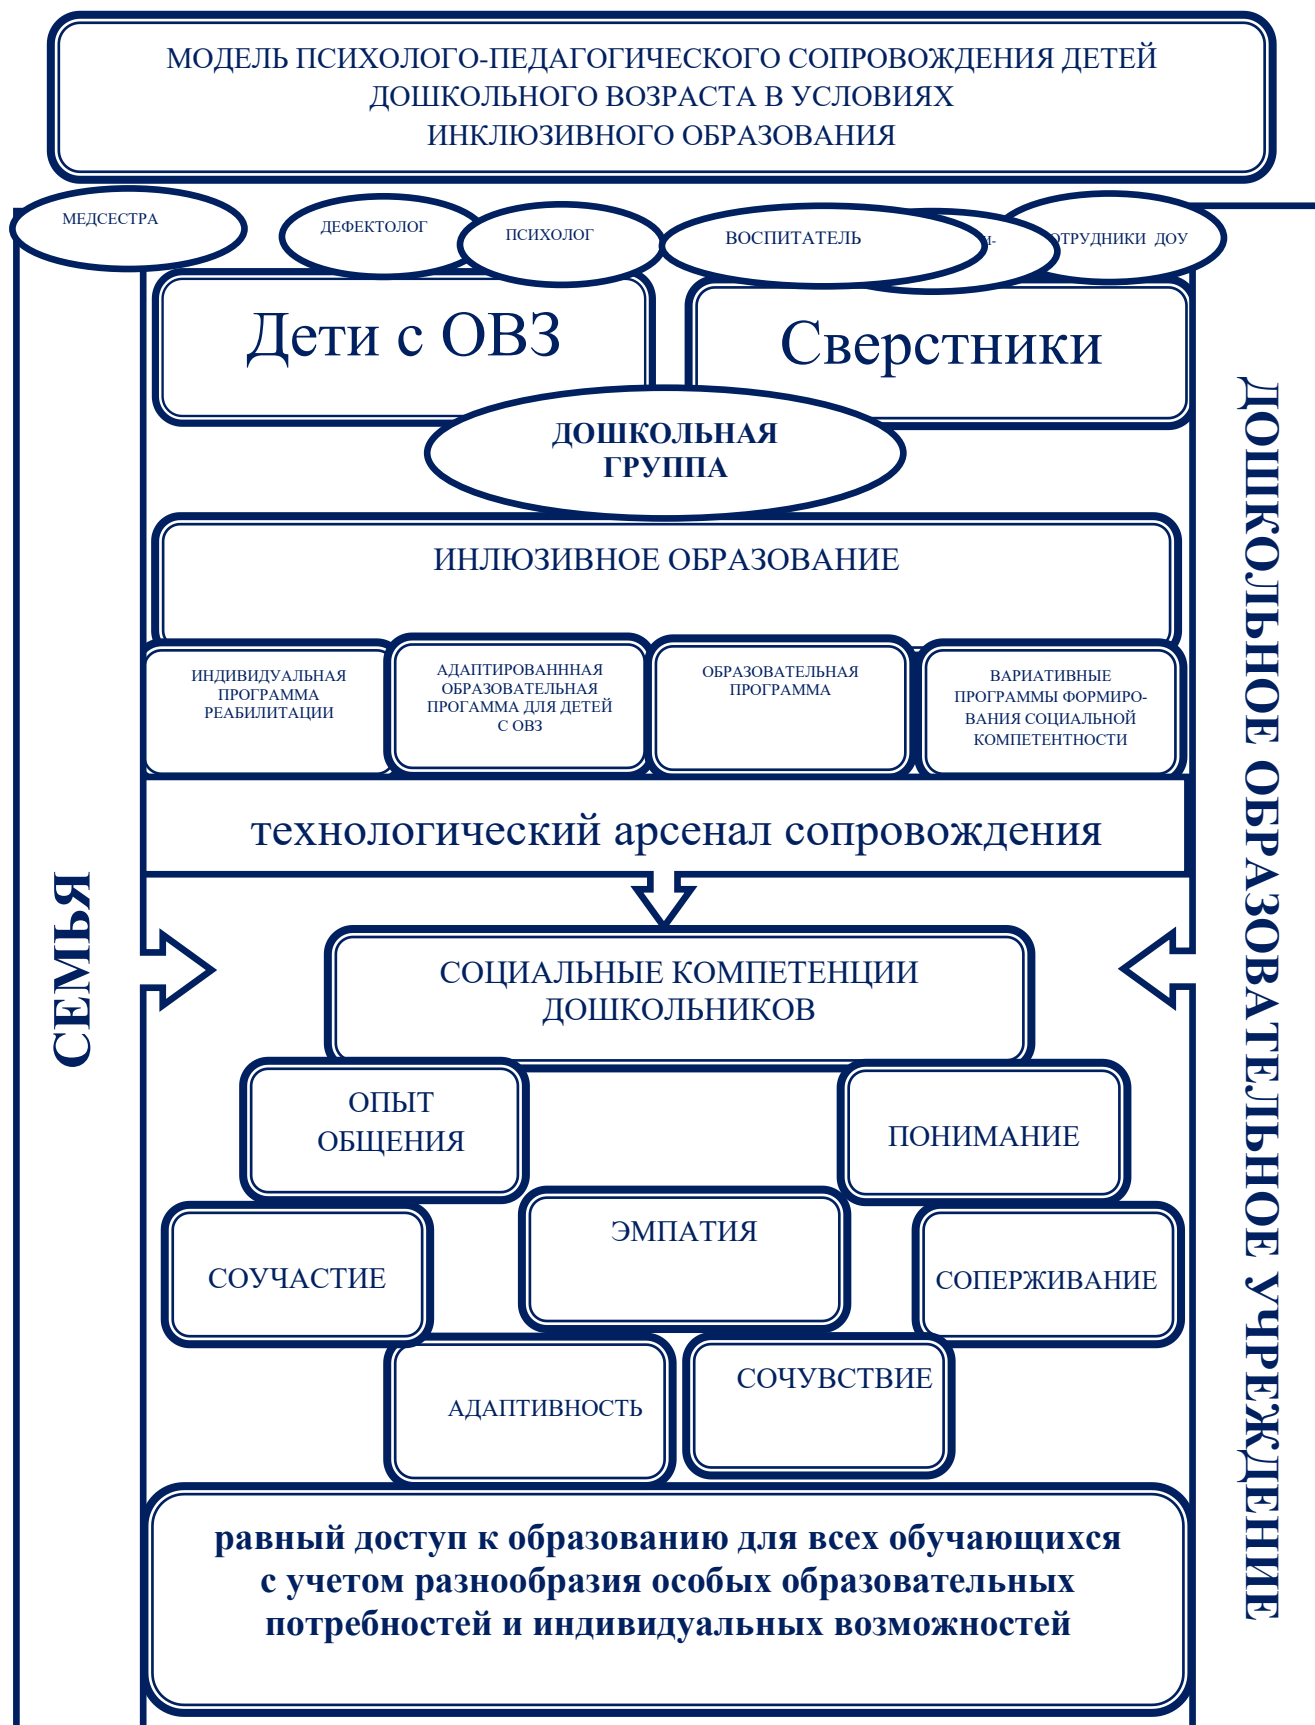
МОДЕЛЬ ПСИХОЛОГО-ПЕДАГОГИЧЕСКОГО СОПРОВОЖДЕНИЯ ДЕТЕЙ ДОШКОЛЬНОГО ВОЗРАСТА В УСЛОВИЯХ ИНКЛЮЗИВНОГО ОБРАЗОВАНИЯ

МЕДСЕСТРА

ДЕФЕКТОЛОГ

ПСИХОЛОГ

ВОСПИТАТЕЛЬ

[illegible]

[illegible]ОТРУДНИКИ ДОУ

Дети с ОВЗ

Сверстники

ДОШКОЛЬНАЯ ГРУППА

ИНЛЮЗИВНОЕ ОБРАЗОВАНИЕ

ИНДИВИДУАЛЬНАЯ ПРОГРАММА РЕАБИЛИТАЦИИ

АДАПТИРОВАНННАЯ ОБРАЗОВАТЕЛЬНАЯ ПРОГАММА ДЛЯ ДЕТЕЙ С ОВЗ

ОБРАЗОВАТЕЛЬНАЯ ПРОГРАММА

ВАРИАТИВНЫЕ ПРОГРАММЫ ФОРМИРОВАНИЯ СОЦИАЛЬНОЙ КОМПЕТЕНТНОСТИ

технологический арсенал сопровождения

СЕМЬЯ

СОЦИАЛЬНЫЕ КОМПЕТЕНЦИИ ДОШКОЛЬНИКОВ

ОПЫТ ОБЩЕНИЯ

ПОНИМАНИЕ

СОУЧАСТИЕ

ЭМПАТИЯ

СОПЕРЖИВАНИЕ

АДАПТИВНОСТЬ

СОЧУВСТВИЕ

равный доступ к образованию для всех обучающихся с учетом разнообразия особых образовательных потребностей и индивидуальных возможностей

ДОШКОЛЬНОЕ ОБРАЗОВАТЕЛЬНОЕ УЧРЕЖДЕНИЕ